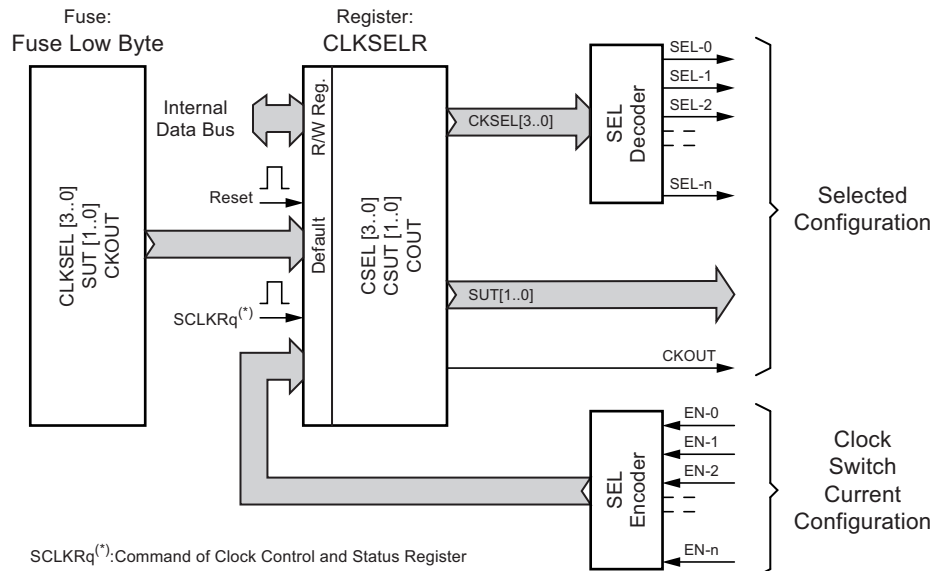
Fuse:
Fuse Low Byte

Register:
CLKSELR

Internal Data Bus

R/W Reg.

Reset

Default

CLKSEL [3..0]
SUT [1..0]
CKOUT

CSEL [3..0]
CSUT [1..0]
COUT

SCLKRq$^{(*)}$

CKSEL[3..0]

SEL Decoder

SEL-0
SEL-1
SEL-2
SEL-n

Selected Configuration

SUT[1..0]

CKOUT

SEL Encoder

EN-0
EN-1
EN-2
EN-n

Clock Switch Current Configuration

SCLKRq$^{(*)}$:Command of Clock Control and Status Register